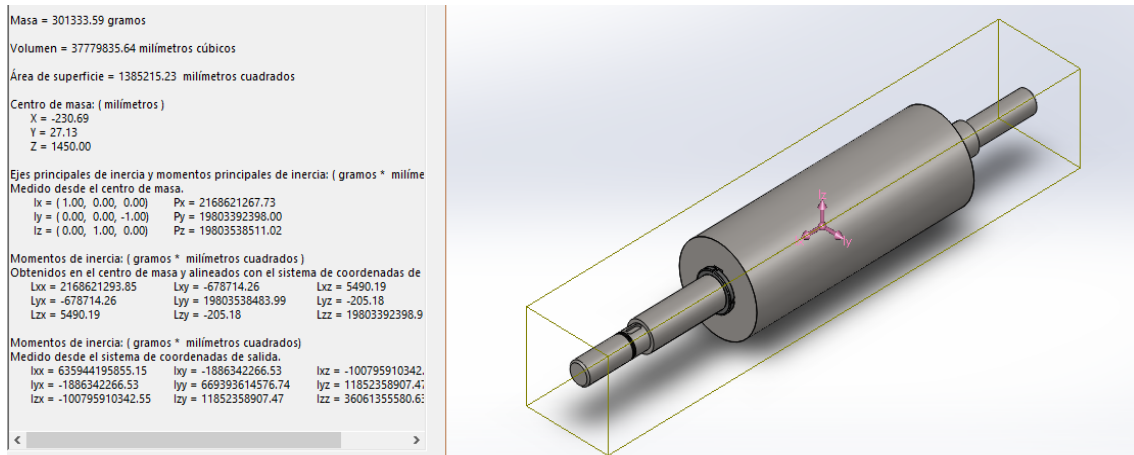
Masa = 301333.59 gramos

Volumen = 37779835.64 milímetros cúbicos

Área de superficie = 1385215.23 milímetros cuadrados

Centro de masa: ( milímetros )
X = -230.69
Y = 27.13
Z = 1450.00

Ejes principales de inercia y momentos principales de inercia: ( gramos * milíme
Medido desde el centro de masa.
Ix = ( 1.00, 0.00, 0.00) Px = 2168621267.73
Iy = ( 0.00, 0.00, -1.00) Py = 19803392398.00
Iz = ( 0.00, 1.00, 0.00) Pz = 19803538511.02

Momentos de inercia: ( gramos * milímetros cuadrados )
Obtenidos en el centro de masa y alineados con el sistema de coordenadas de
| Lxx = 2168621293.85 | Lxy = -678714.26 | Lxz = 5490.19 |
|---|---|---|
| Lyx = -678714.26 | Lyy = 19803538483.99 | Lyz = -205.18 |
| Lzx = 5490.19 | Lzy = -205.18 | Lzz = 19803392398.9 |

Momentos de inercia: ( gramos * milímetros cuadrados)
Medido desde el sistema de coordenadas de salida.
| Ixx = 635944195855.15 | Ixy = -1886342266.53 | Ixz = -100795910342. |
|---|---|---|
| Iyx = -1886342266.53 | Iyy = 669393614576.74 | Iyz = 11852358907.4 |
| Izx = -100795910342.55 | Izy = 11852358907.47 | Izz = 36061355580.6 |